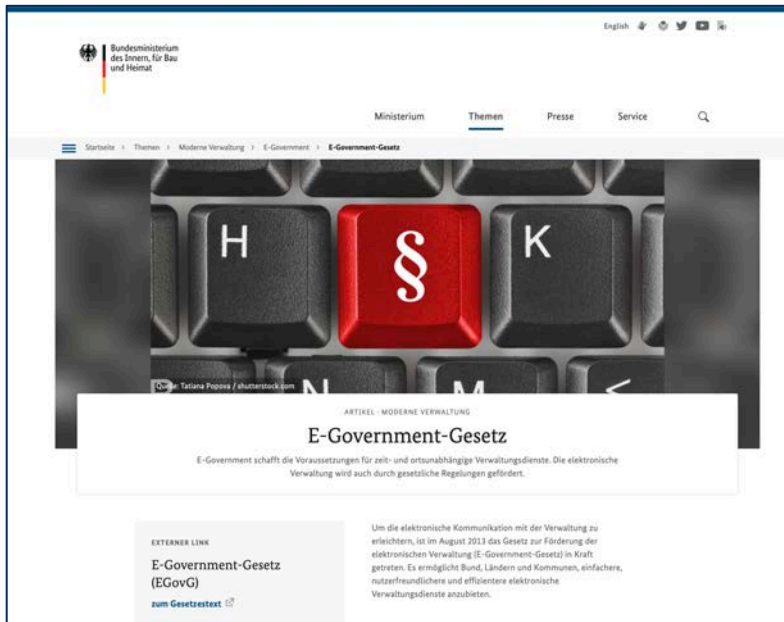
English

Bundesministerium des Innern, für Bau und Heimat

Ministerium Themen Presse Service

Startseite › Themen › Moderne Verwaltung › E-Government › E-Government-Gesetz

H § K

N M <

Quelle: Tatiana Popova / shutterstock.com

ARTIKEL · MODERNE VERWALTUNG

E-Government-Gesetz

E-Government schafft die Voraussetzungen für zeit- und ortsunabhängige Verwaltungsdienste. Die elektronische Verwaltung wird auch durch gesetzliche Regelungen gefördert.

EXTERNER LINK

E-Government-Gesetz (EGovG)

zum Gesetzestext

Um die elektronische Kommunikation mit der Verwaltung zu erleichtern, ist im August 2013 das Gesetz zur Förderung der elektronischen Verwaltung (E-Government-Gesetz) in Kraft getreten. Es ermöglicht Bund, Ländern und Kommunen, einfachere, nutzerfreundlichere und effizientere elektronische Verwaltungsdienste anzubieten.